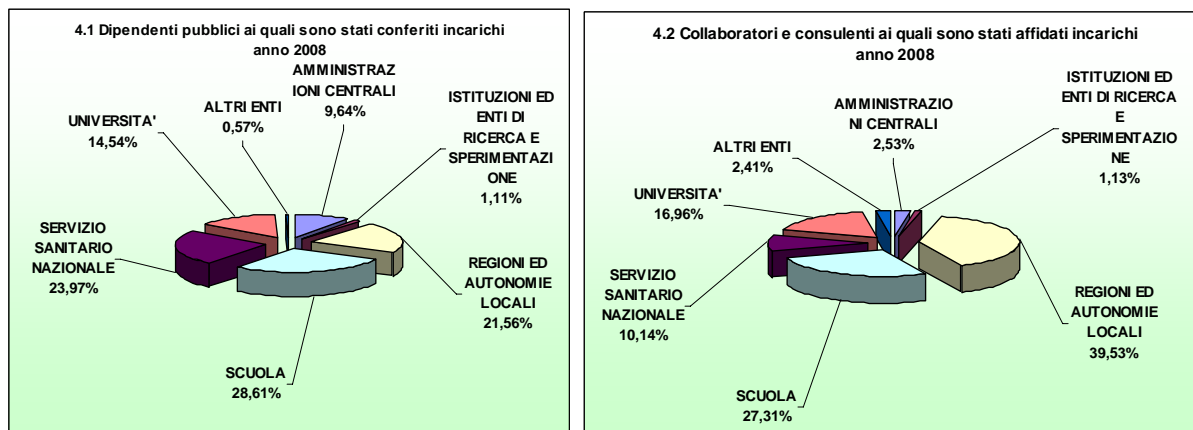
4.1 Dipendenti pubblici ai quali sono stati conferiti incarichi anno 2008

AMMINISTRAZIONI CENTRALI 9,64%

ISTITUZIONI ED ENTI DI RICERCA E SPERIMENTAZIONE 1,11%

REGIONI ED AUTONOMIE LOCALI 21,56%

SCUOLA 28,61%

SERVIZIO SANITARIO NAZIONALE 23,97%

UNIVERSITA' 14,54%

ALTRI ENTI 0,57%

4.2 Collaboratori e consulenti ai quali sono stati affidati incarichi anno 2008

AMMINISTRAZIONI CENTRALI 2,53%

ISTITUZIONI ED ENTI DI RICERCA E SPERIMENTAZIONE 1,13%

REGIONI ED AUTONOMIE LOCALI 39,53%

SCUOLA 27,31%

SERVIZIO SANITARIO NAZIONALE 10,14%

UNIVERSITA' 16,96%

ALTRI ENTI 2,41%